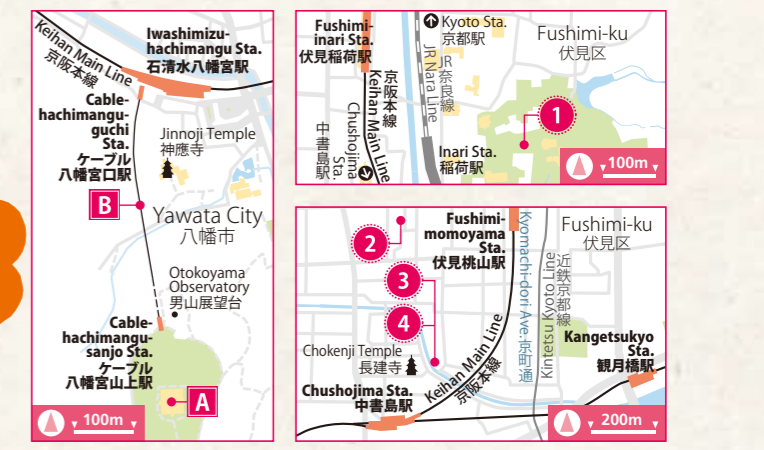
Keihan Main Line
京阪本線

Iwashimizu-hachimangu Sta.
石清水八幡宮駅

Cable-hachimangu-guchi Sta.
ケーブル八幡宮口駅

Jinnoji Temple
神應寺

B

Yawata City
八幡市

Otokoyama Observatory
男山展望台

Cable-hachimangu-sanjo Sta.
ケーブル八幡宮山上駅

A

100m

Fushimi-inari Sta.
伏見稲荷駅

Kyoto Sta.
京都駅

JR Nara Line
JR奈良線

Fushimi-ku
伏見区

京阪本線
Keihan Main Line

Chushojima Sta.
中書島駅

1

Inari Sta.
稲荷駅

100m

Fushimi-momoyama Sta.
伏見桃山駅

Kyomachi-dori Ave.
京町通

Kintetsu Kyoto Line
近鉄京都線

Fushimi-ku
伏見区

2

3

4

Chokenji Temple
長建寺

Keihan Main Line
京阪本線

Kangetsukyo Sta.
観月橋駅

Chushojima Sta.
中書島駅

200m